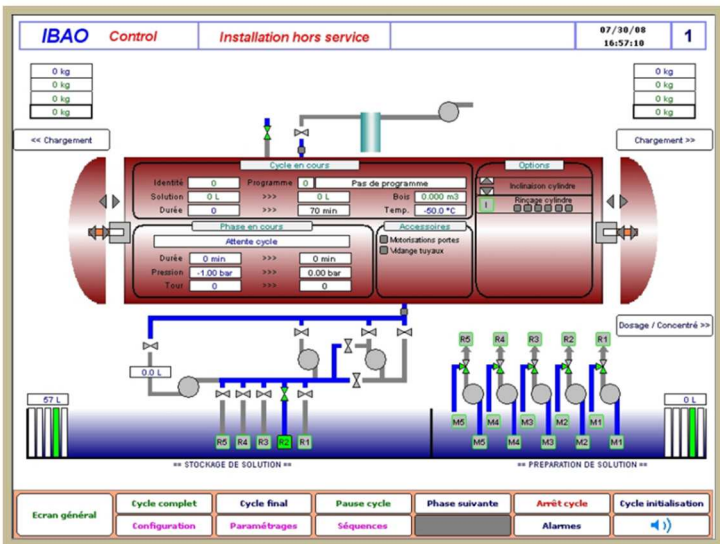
IBAO Control | Installation hors service | 07/30/08 16:57:10 | 1

0 kg
0 kg
0 kg
0 kg

0 kg
0 kg
0 kg
0 kg

<< Chargement

Chargement >>

Cycle en cours
Identité 0 Programme 0 Pas de programme
Solution 0 L >>> 0 L Bois 0.000 m3
Durée 0 >>> 70 min Temp. -50.0 °C

Options
Inclinaison cylindre
Rinçage cylindre

Phase en cours
Attente cycle
Durée 0 min >>> 0 min
Pression -1.00 bar >>> 0.00 bar
Tour 0 >>> 0

Accessoires
Motorisations portes
Vidange tuyaux

Dosage / Concentré >>

0.0 L

57 L

0 L

R5 R4 R3 R2 R1

R5 R4 R3 R2 R1

M5 M4 M3 M2 M1

M5 M4 M3 M2 M1

== STOCKAGE DE SOLUTION ==

== PREPARATION DE SOLUTION ==

Ecran général | Cycle complet | Cycle final | Pause cycle | Phase suivante | Arrêt cycle | Cycle initialisation
Configuration | Paramétrages | Séquences | | Alarmes